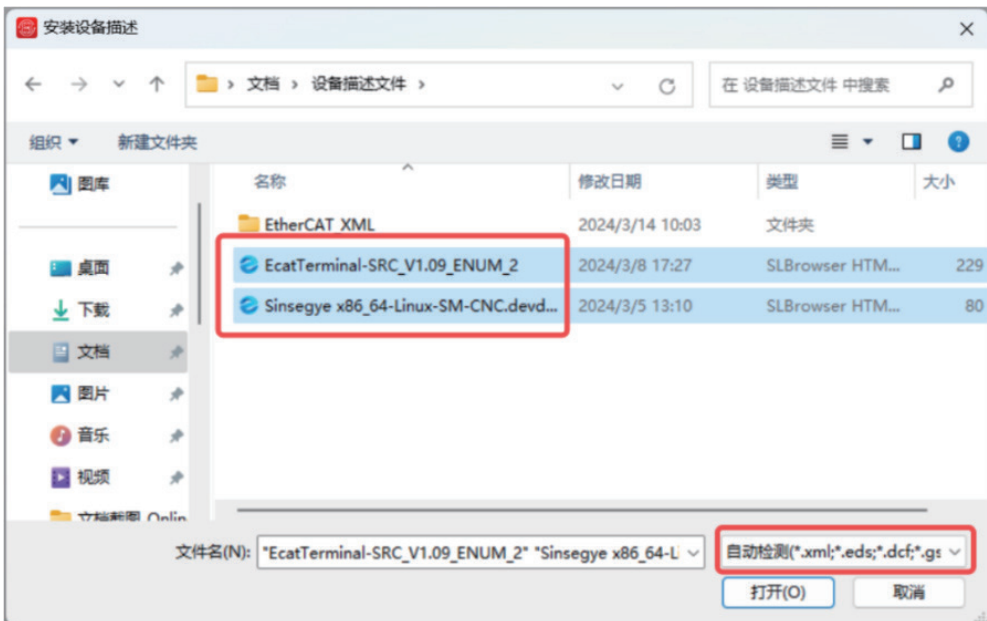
安装设备描述

文档 › 设备描述文件 ›

在 设备描述文件 中搜索

组织 ▾ 新建文件夹

图库

桌面

下载

文档

图片

音乐

视频

文档截图 Onlin

| 名称 | 修改日期 | 类型 | 大小 |
|---|---|---|---|
| EtherCAT XML | 2024/3/14 10:03 | 文件夹 | |
| EcatTerminal-SRC_V1.09_ENUM_2 | 2024/3/8 17:27 | SLBrowser HTM... | 229 |
| Sinsegye x86_64-Linux-SM-CNC.devd... | 2024/3/5 13:10 | SLBrowser HTM... | 80 |

文件名(N): "EcatTerminal-SRC_V1.09_ENUM_2" "Sinsegye x86_64-L

自动检测(*.xml;*.eds;*.dcf;*.gs

打开(O)

取消